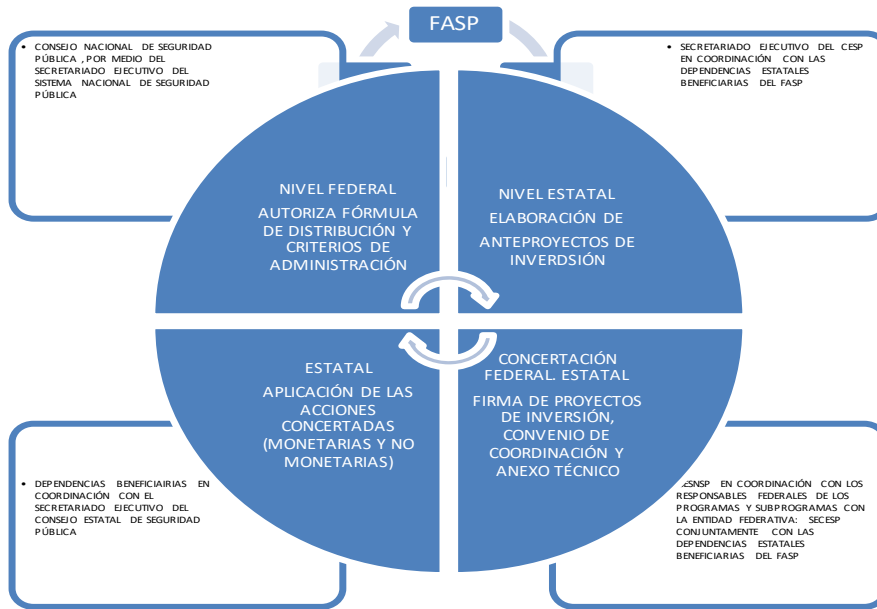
FASP

• CONSEJO NACIONAL DE SEGURIDAD PÚBLICA , POR MEDIO DEL SECRETARIADO EJECUTIVO DEL SISTEMA NACIONAL DE SEGURIDAD PÚBLICA

• SECRETARIADO EJECUTIVO DEL CESP EN COORDINACIÓN CON LAS DEPENDENCIAS ESTATALES BENEFICIARIAS DEL FASP

NIVEL FEDERAL

AUTORIZA FÓRMULA DE DISTRIBUCIÓN Y CRITERIOS DE ADMINISTRACIÓN

NIVEL ESTATAL

ELABORACIÓN DE ANTEPROYECTOS DE INVERDSIÓN

ESTATAL

APLICACIÓN DE LAS ACCIONES CONCERTADAS (MONETARIAS Y NO MONETARIAS)

CONCERTACIÓN FEDERAL. ESTATAL

FIRMA DE PROYECTOS DE INVERSIÓN, CONVENIO DE COORDINACIÓN Y ANEXO TÉCNICO

• DEPENDENCIAS BENEFICIAIRIAS EN COORDINACIÓN CON EL SECRETARIADO EJECUTIVO DEL CONSEJO ESTATAL DE SEGURIDAD PÚBLICA

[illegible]ESNSP EN COORDINACIÓN CON LOS RESPONSABLES FEDERALES DE LOS PROGRAMAS Y SUBPROGRAMAS CON LA ENTIDAD FEDERATIVA: SECESP CONJUNTAMENTE CON LAS DEPENDENCIAS ESTATALES BENEFICIARIAS DEL FASP